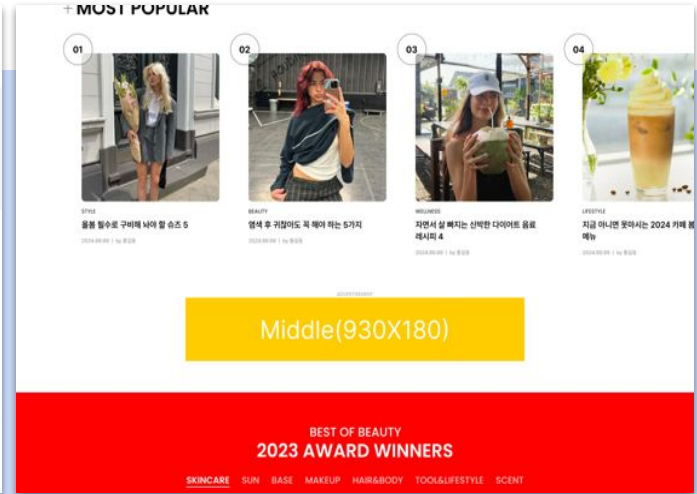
+ MOST POPULAR

01

STYLE

올봄 필수로 구비해 놔야 할 슈즈 5

2024.00.00 | by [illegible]

02

BEAUTY

염색 후 귀찮아도 꼭 해야 하는 5가지

2024.00.00 | by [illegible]

03

WELLNESS

자면서 살 빠지는 신박한 다이어트 음료 레시피 4

2024.00.00 | by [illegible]

04

LIFESTYLE

지금 아니면 못마시는 2024 카페 봄 메뉴

2024.00.00 | by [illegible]

ADVERTISEMENT

Middle(930X180)

BEST OF BEAUTY

2023 AWARD WINNERS

SKINCARE SUN BASE MAKEUP HAIR&BODY TOOL&LIFESTYLE SCENT